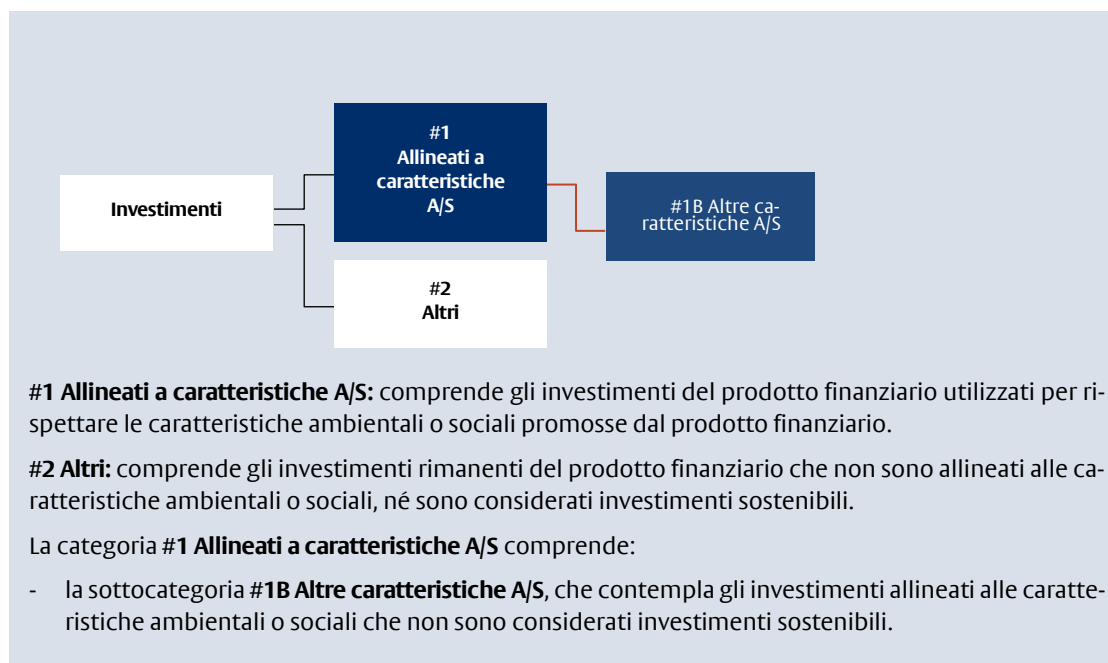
Investimenti

#1
Allineati a caratteristiche A/S

#1B Altre caratteristiche A/S

#2
Altri

#1 Allineati a caratteristiche A/S: comprende gli investimenti del prodotto finanziario utilizzati per rispettare le caratteristiche ambientali o sociali promosse dal prodotto finanziario.

#2 Altri: comprende gli investimenti rimanenti del prodotto finanziario che non sono allineati alle caratteristiche ambientali o sociali, né sono considerati investimenti sostenibili.

La categoria #1 Allineati a caratteristiche A/S comprende:

- la sottocategoria #1B Altre caratteristiche A/S, che contempla gli investimenti allineati alle caratteristiche ambientali o sociali che non sono considerati investimenti sostenibili.